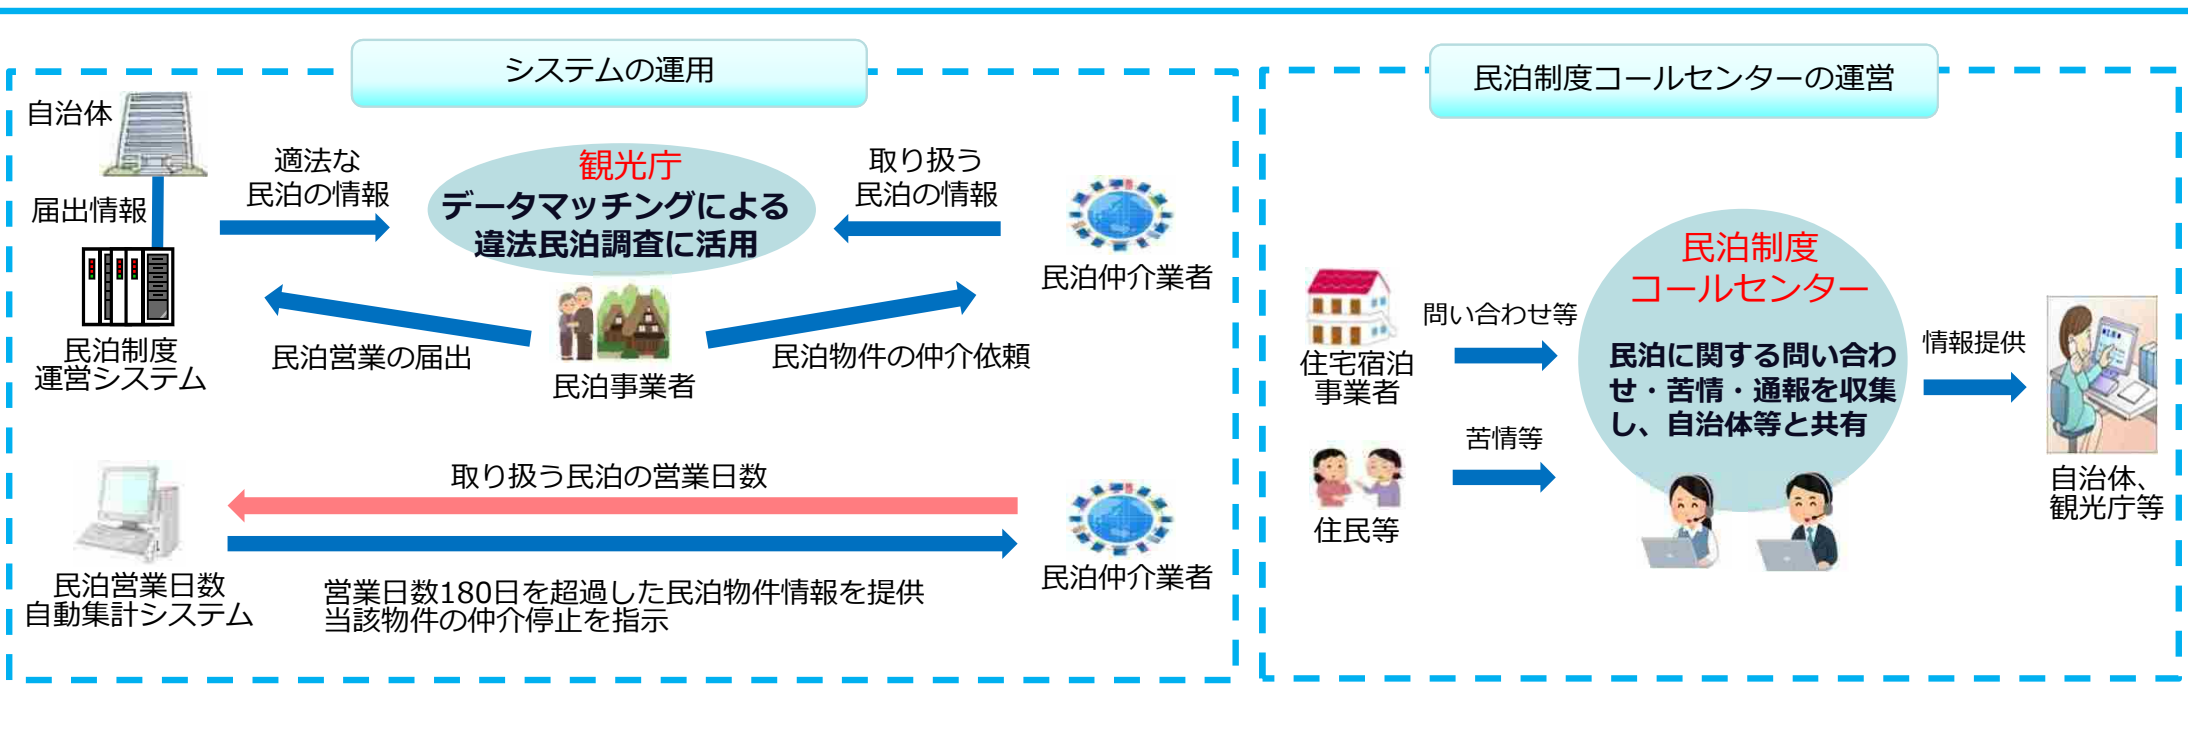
システムの運用

自治体

届出情報

民泊制度
運営システム

適法な
民泊の情報

観光庁
データマッチングによる
違法民泊調査に活用

取り扱う
民泊の情報

民泊仲介業者

民泊営業の届出

民泊事業者

民泊物件の仲介依頼

取り扱う民泊の営業日数

民泊営業日数
自動集計システム

営業日数180日を超過した民泊物件情報を提供
当該物件の仲介停止を指示

民泊仲介業者

民泊制度コールセンターの運営

住宅宿泊
事業者

問い合わせ等

住民等

苦情等

民泊制度
コールセンター

民泊に関する問い合わせ・苦情・通報を収集し、自治体等と共有

情報提供

自治体、
観光庁等